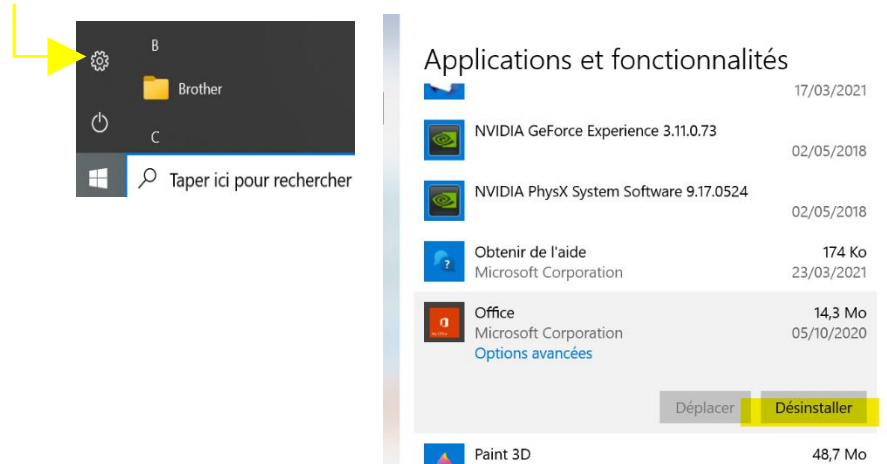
B

Brother

C

Taper ici pour rechercher

Applications et fonctionnalités

17/03/2021

NVIDIA GeForce Experience 3.11.0.73

02/05/2018

NVIDIA PhysX System Software 9.17.0524

02/05/2018

Obtenir de l'aide
Microsoft Corporation

174 Ko
23/03/2021

Office
Microsoft Corporation
Options avancées

14,3 Mo
05/10/2020

Déplacer

Désinstaller

Paint 3D

48,7 Mo